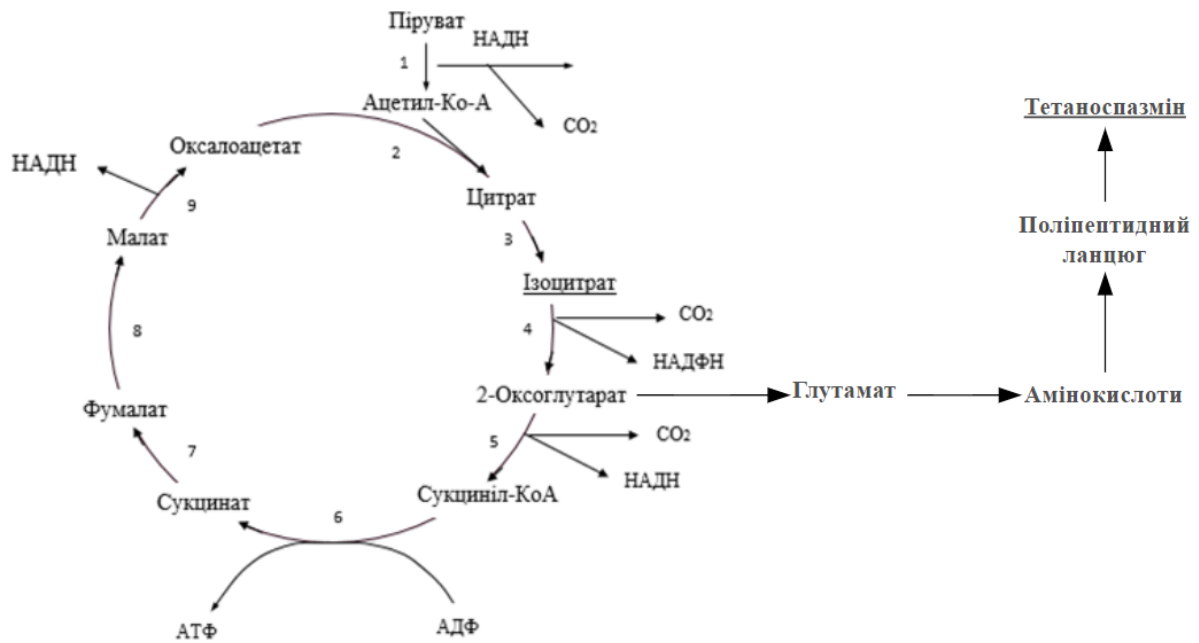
Піруват
1
НАДН
Ацетил-Ко-А
$CO_2$
Тетаноспазмін
Оксалоацетат
2
НАДН
9
Цитрат
Малат
3
Поліпептидний ланцюг
Ізоцитрат
4
$CO_2$
8
НАДФН
2-Оксоглутарат
Глутамат
Амінокислоти
Фумалат
5
$CO_2$
7
НАДН
Сукцинат
Сукциніл-КоА
6
АТФ
АДФ